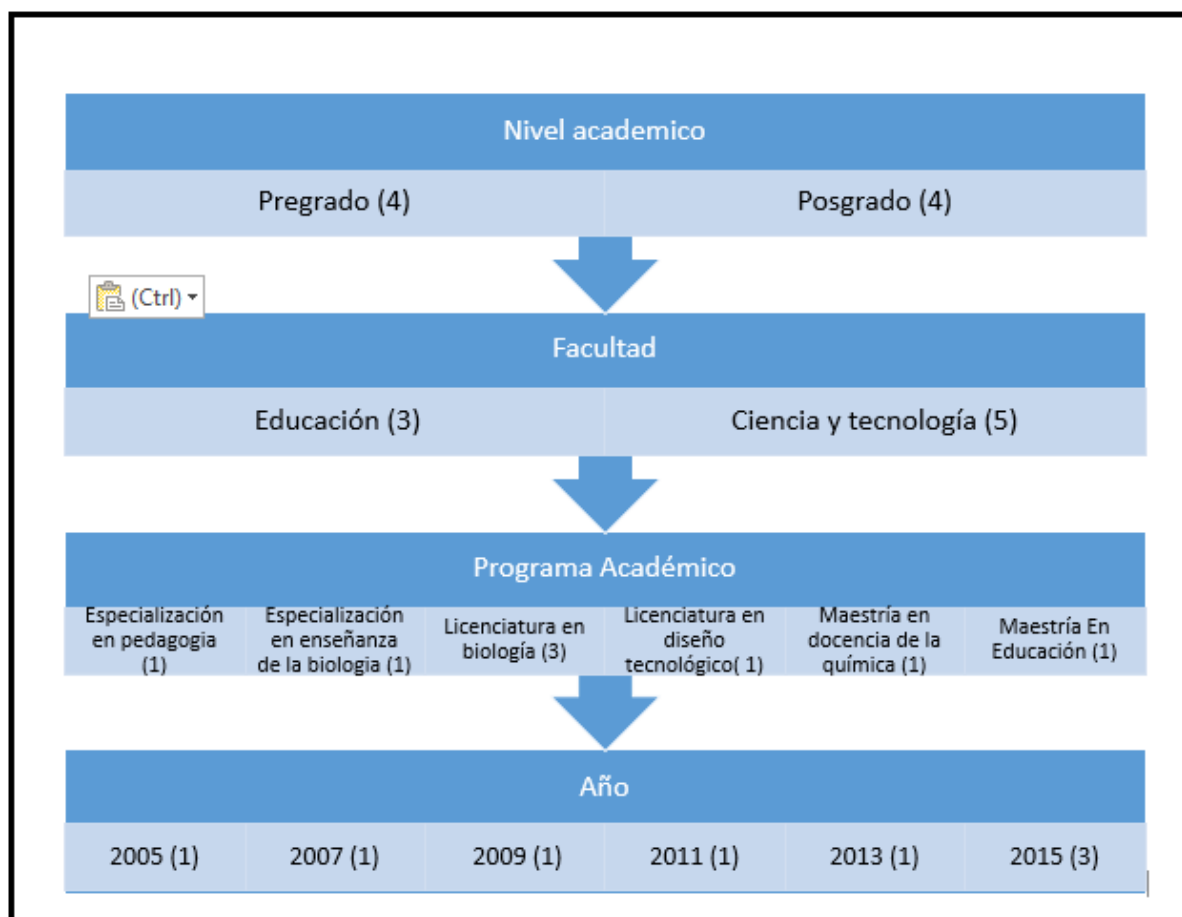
Nivel academico

| Pregrado (4) | Posgrado (4) |
|---|---|

(Ctrl)

Facultad

| Educación (3) | Ciencia y tecnología (5) |
|---|---|

Programa Académico

| Especialización en pedagogia (1) | Especialización en enseñanza de la biologia (1) | Licenciatura en biología (3) | Licenciatura en diseño tecnológico( 1) | Maestría en docencia de la química (1) | Maestría En Educación (1) |
|---|---|---|---|---|---|

Año

| 2005 (1) | 2007 (1) | 2009 (1) | 2011 (1) | 2013 (1) | 2015 (3) |
|---|---|---|---|---|---|